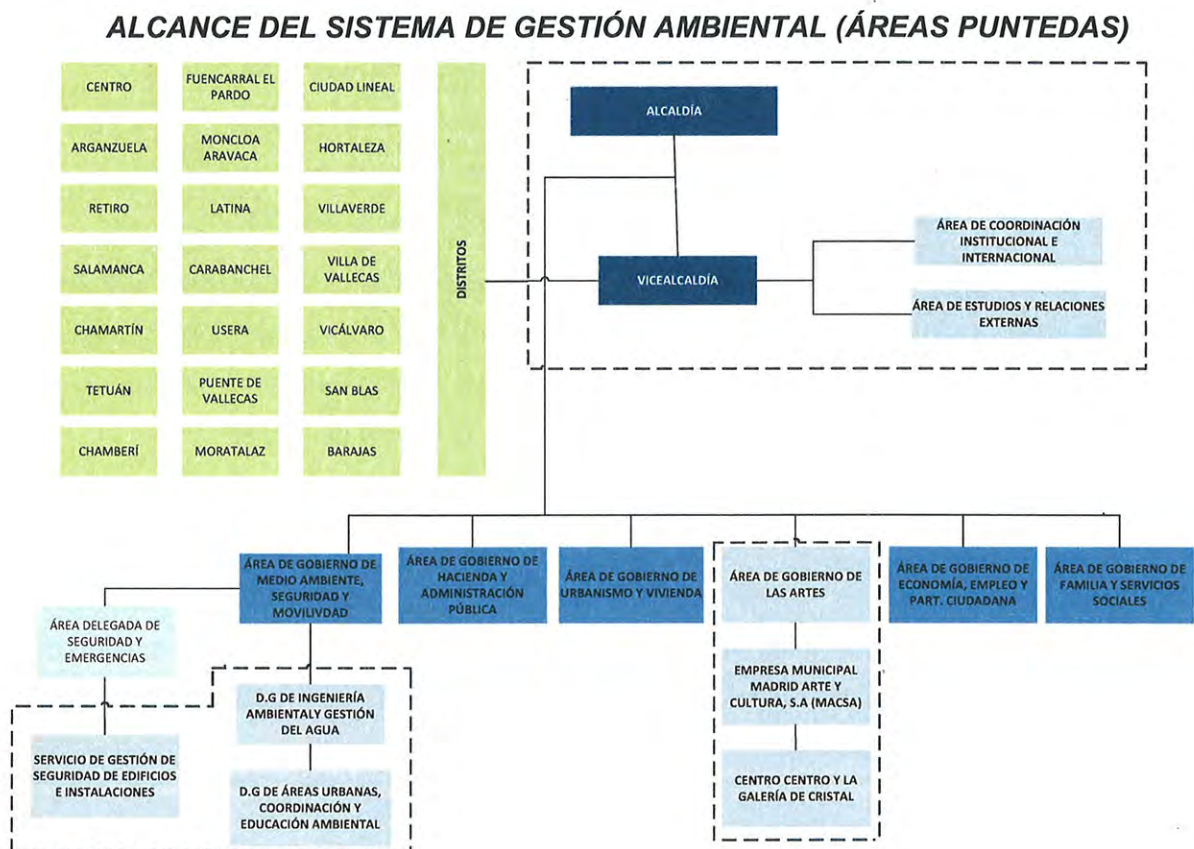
ALCANCE DEL SISTEMA DE GESTIÓN AMBIENTAL (ÁREAS PUNTEDAS)

CENTRO
FUENCARRAL EL PARDO
CIUDAD LINEAL
ARGANZUELA
MONCLOA ARAVACA
HORTALEZA
RETIRO
LATINA
VILLAVERDE
SALAMANCA
CARABANCHEL
VILLA DE VALLECAS
CHAMARTÍN
USERA
VICÁLVARO
TETUÁN
PUENTE DE VALLECAS
SAN BLAS
CHAMBERÍ
MORATALAZ
BARAJAS

DISTRITOS

ALCALDÍA

VICEALCALDÍA

ÁREA DE COORDINACIÓN INSTITUCIONAL E INTERNACIONAL

ÁREA DE ESTUDIOS Y RELACIONES EXTERNAS

ÁREA DE GOBIERNO DE MEDIO AMBIENTE, SEGURIDAD Y MOVILIVDAD

ÁREA DE GOBIERNO DE HACIENDA Y ADMINISTRACIÓN PÚBLICA

ÁREA DE GOBIERNO DE URBANISMO Y VIVIENDA

ÁREA DE GOBIERNO DE LAS ARTES

ÁREA DE GOBIERNO DE ECONOMÍA, EMPLEO Y PART. CIUDADANA

ÁREA DE GOBIERNO DE FAMILIA Y SERVICIOS SOCIALES

ÁREA DELEGADA DE SEGURIDAD Y EMERGENCIAS

D.G DE INGENIERÍA AMBIENTALY GESTIÓN DEL AGUA

SERVICIO DE GESTIÓN DE SEGURIDAD DE EDIFICIOS E INSTALACIONES

D.G DE ÁREAS URBANAS, COORDINACIÓN Y EDUCACIÓN AMBIENTAL

EMPRESA MUNICIPAL MADRID ARTE Y CULTURA, S.A (MACSA)

CENTRO CENTRO Y LA GALERÍA DE CRISTAL